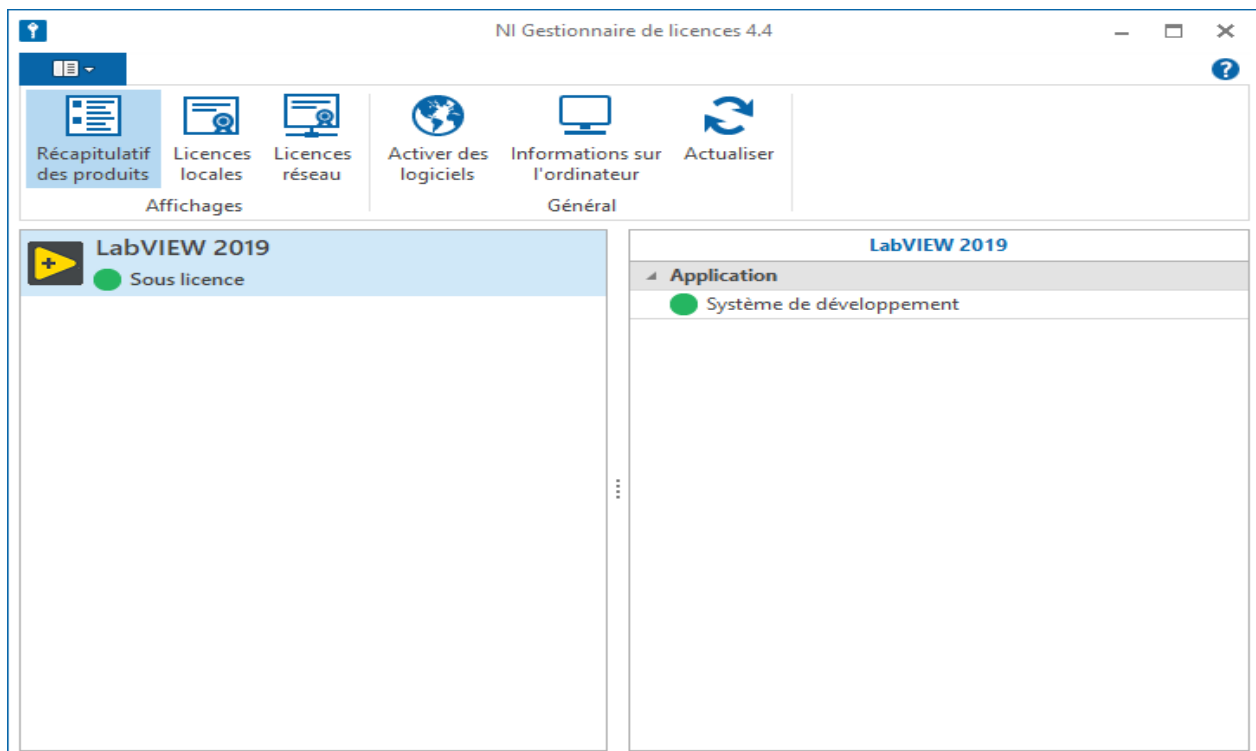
NI Gestionnaire de licences 4.4

Récapitulatif des produits
Licences locales
Licences réseau
Affichages

Activer des logiciels
Informations sur l'ordinateur
Actualiser
Général

LabVIEW 2019
Sous licence

LabVIEW 2019
Application
Système de développement